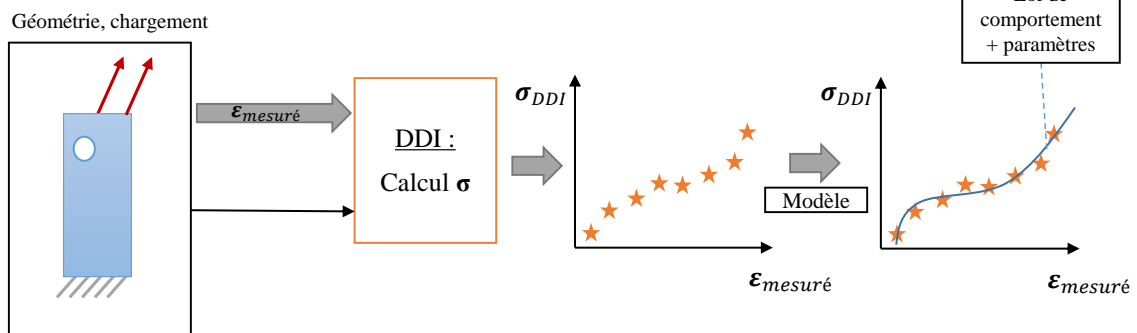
Géométrie, chargement

$\boldsymbol{\varepsilon}_{mesuré}$

DDI :

Calcul $\boldsymbol{\sigma}$

$\boldsymbol{\sigma}_{DDI}$

$\boldsymbol{\varepsilon}_{mesuré}$

Modèle

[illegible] comportement + paramètres

$\boldsymbol{\sigma}_{DDI}$

$\boldsymbol{\varepsilon}_{mesuré}$